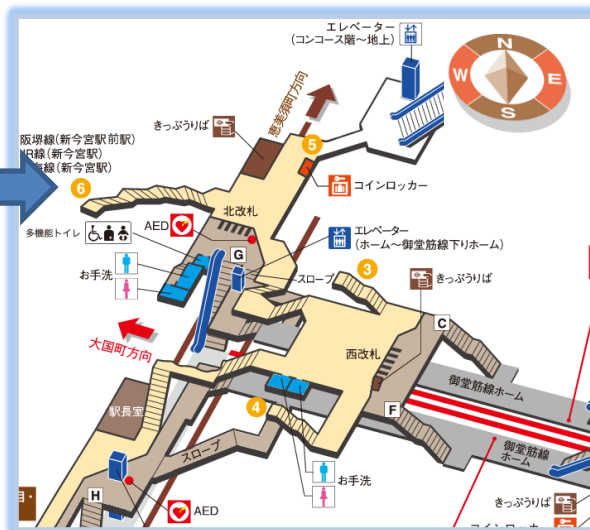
エレベーター
(コンコース階〜地上)

N
W
E
S

恵美須町方向

きっぷうりば

5

阪堺線(新今宮駅前駅)
JR線(新今宮駅)
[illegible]海線(新今宮駅)

6

コインロッカー

北改札

AED

多機能トイレ

G

エレベーター
(ホーム〜御堂筋線下りホーム)

お手洗

3

スロープ

きっぷうりば

C

大国町方向

西改札

御堂筋線ホーム

駅長室

4

F

御堂筋線
ホーム

スロープ

お手洗

H

AED

きっぷうりば

コインロッカー